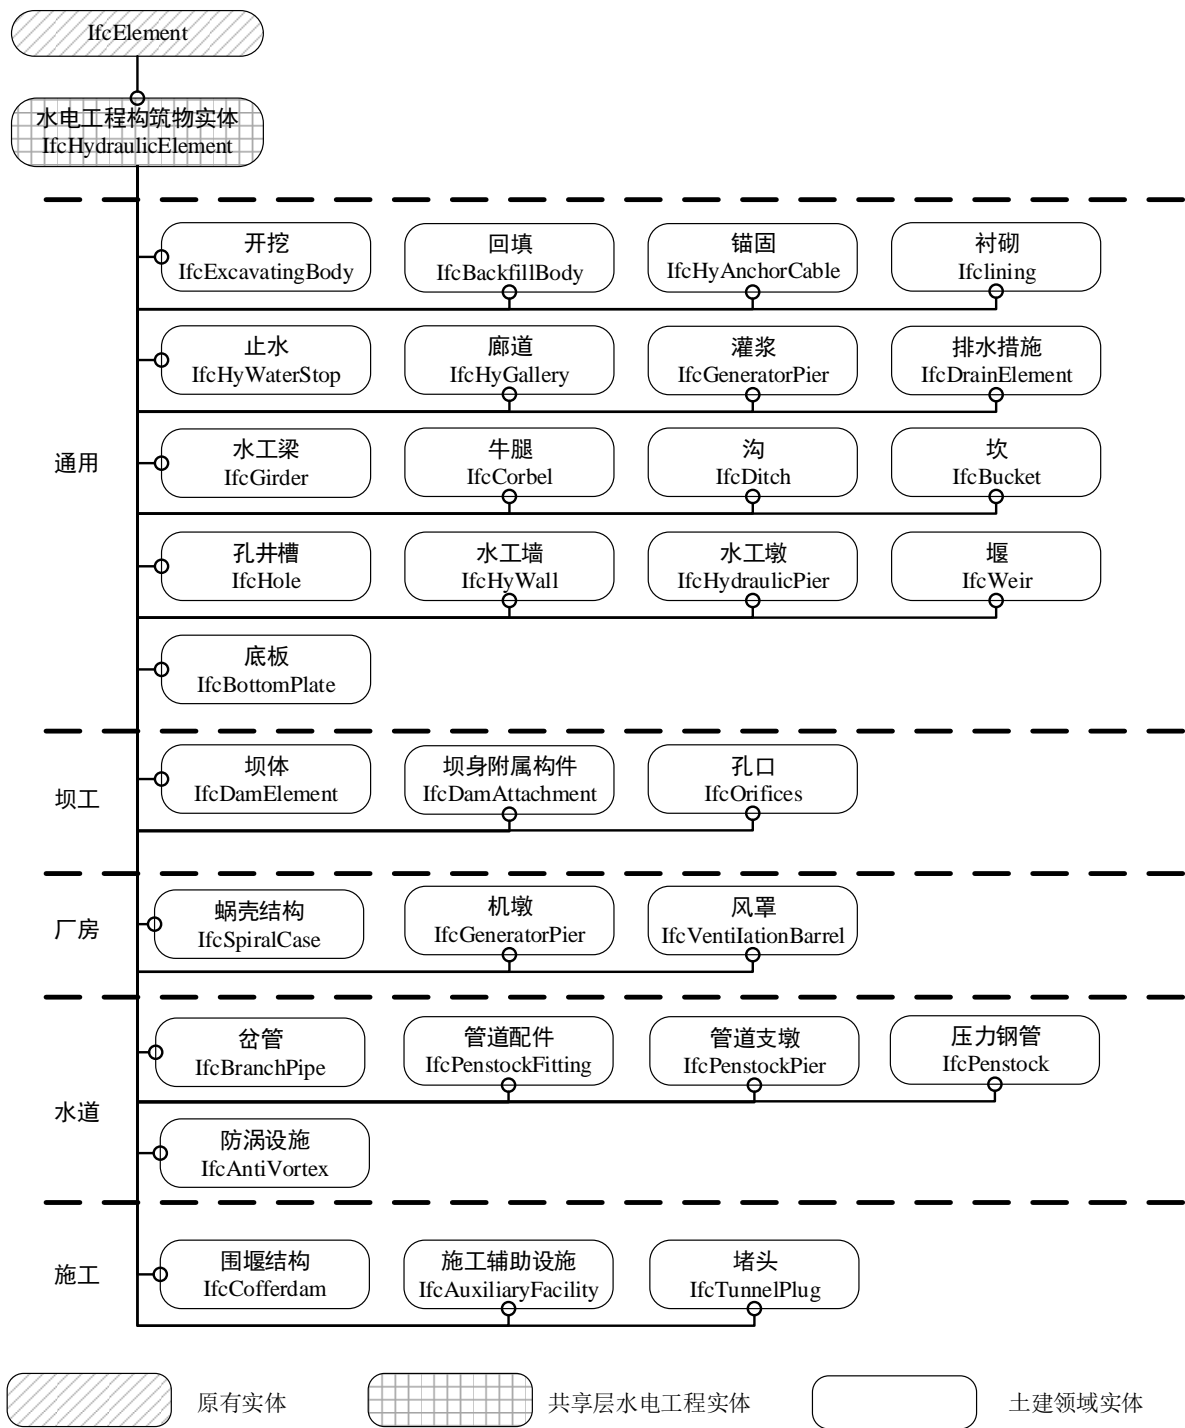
IfcElement

水电工程构筑物实体
IfcHydraulicElement

开挖
IfcExcavatingBody

回填
IfcBackfillBody

锚固
IfcHyAnchorCable

衬砌
Ifclining

止水
IfcHyWaterStop

廊道
IfcHyGallery

灌浆
IfcGeneratorPier

排水措施
IfcDrainElement

通用

水工梁
IfcGirder

牛腿
IfcCorbel

沟
IfcDitch

坎
IfcBucket

孔井槽
IfcHole

水工墙
IfcHyWall

水工墩
IfcHydraulicPier

堰
IfcWeir

底板
IfcBottomPlate

坝工

坝体
IfcDamElement

坝身附属构件
IfcDamAttachment

孔口
IfcOrifices

厂房

蜗壳结构
IfcSpiralCase

机墩
IfcGeneratorPier

风罩
IfcVentiIationBarrel

水道

岔管
IfcBranchPipe

管道配件
IfcPenstockFitting

管道支墩
IfcPenstockPier

压力钢管
IfcPenstock

防涡设施
IfcAntiVortex

施工

围堰结构
IfcCofferdam

施工辅助设施
IfcAuxiliaryFacility

堵头
IfcTunnelPlug

原有实体

共享层水电工程实体

土建领域实体